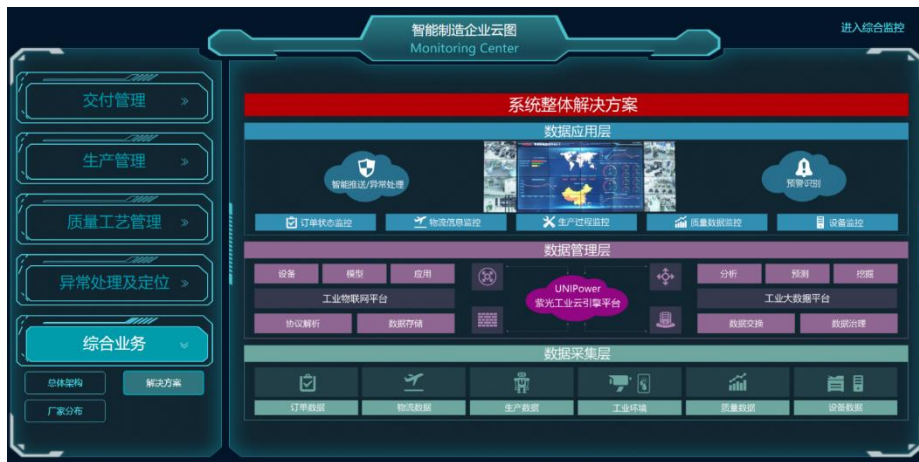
智能制造企业云图
Monitoring Center

进入综合监控

交付管理 »

生产管理 »

质量工艺管理 »

异常处理及定位 »

综合业务

总体架构

解决方案

厂家分布

系统整体解决方案

数据应用层

智能推送/异常处理

预警识别

订单状态监控

物流信息监控

生产过程监控

质量数据监控

设备监控

数据管理层

设备

模型

应用

工业物联网平台

协议解析

数据存储

UNIPower
紫光工业云引擎平台

分析

预测

挖掘

工业大数据平台

数据交换

数据治理

数据采集层

订单数据

物流数据

生产数据

工业环境

质量数据

设备数据